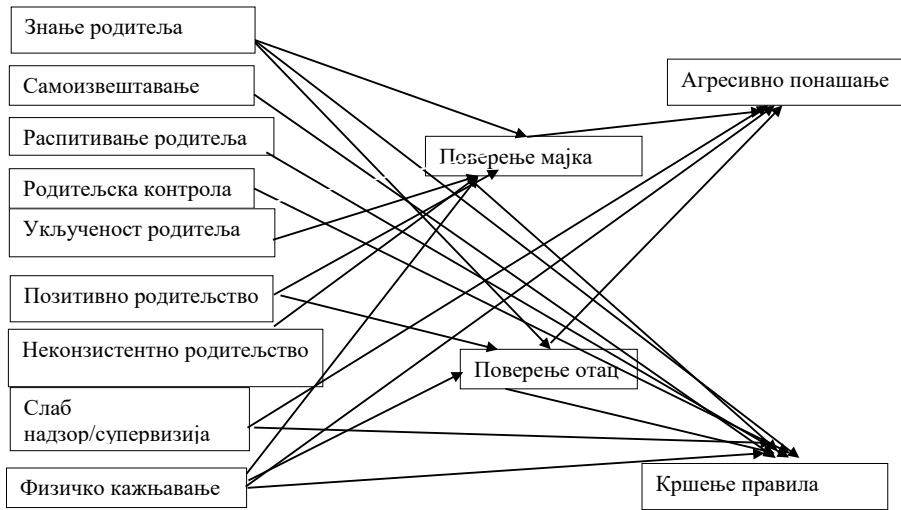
Знање родитеља

Самоизвештавање

Распитивање родитеља

Родитељска контрола

Укљученост родитеља

Позитивно родитељство

Неконзистентно родитељство

Слаб надзор/супервизија

Физичко кажњавање

Поверење мајка

Поверење отац

Агресивно понашање

Кршење правила